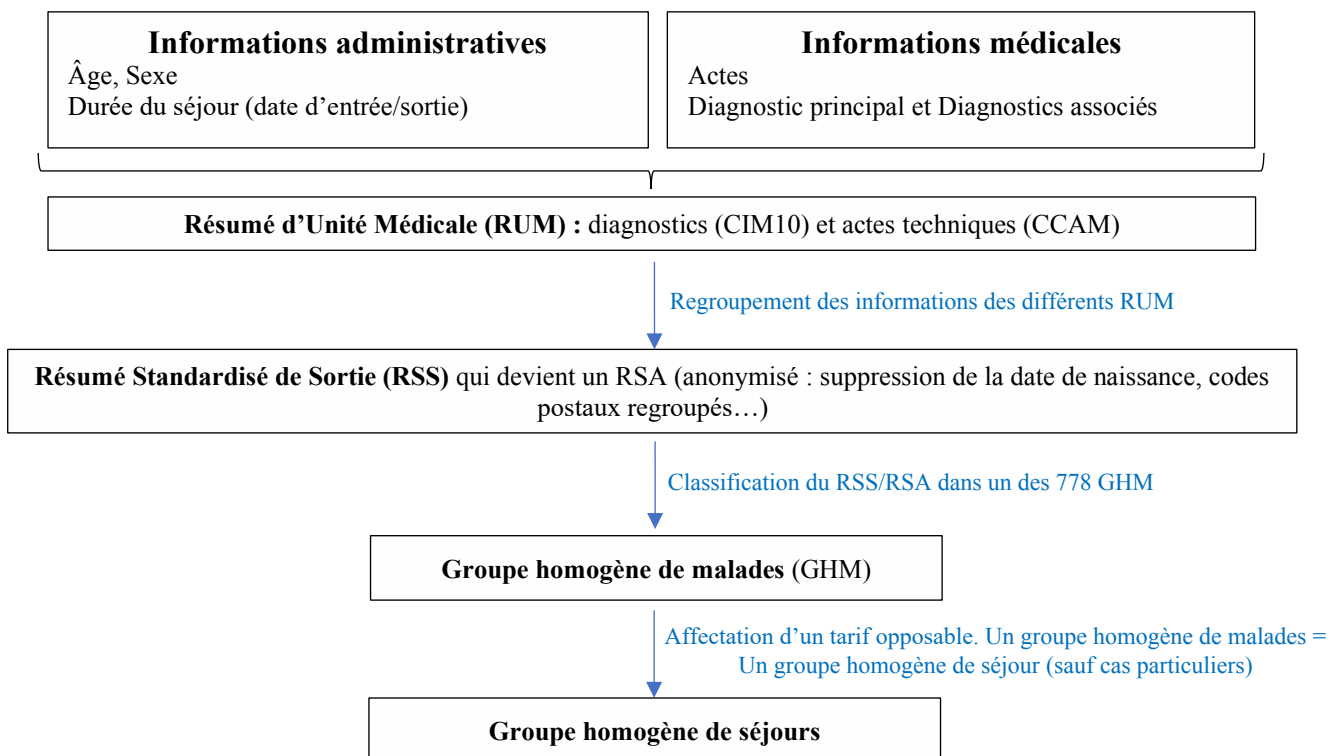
**Informations administratives**
Âge, Sexe
Durée du séjour (date d’entrée/sortie)

**Informations médicales**
Actes
Diagnostic principal et Diagnostics associés

**Résumé d’Unité Médicale (RUM) :** diagnostics (CIM10) et actes techniques (CCAM)

Regroupement des informations des différents RUM

**Résumé Standardisé de Sortie (RSS)** qui devient un RSA (anonymisé : suppression de la date de naissance, codes postaux regroupés…)

Classification du RSS/RSA dans un des 778 GHM

**Groupe homogène de malades** (GHM)

Affectation d’un tarif opposable. Un groupe homogène de malades = Un groupe homogène de séjour (sauf cas particuliers)

**Groupe homogène de séjours**